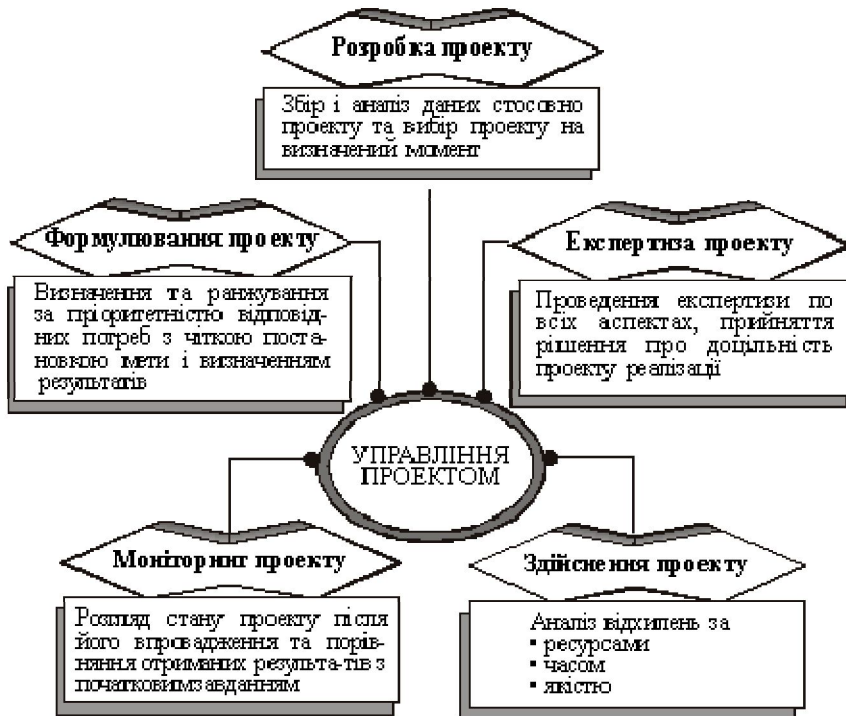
Розробка проекту

Збір і аналіз даних стосовно проекту та вибір проекту на визначений момент

Формулювання проекту

Визначення та ранжування за пріоритетністю відповідних потреб з чіткою постановкою мети і визначенням результатів

Експертиза проекту

Проведення експертизи по всіх аспектах, прийняття рішення про доцільність проекту реалізації

УПРАВЛІННЯ ПРОЕКТОМ

Моніторинг проекту

Розгляд стану проекту після його впровадження та порівняння отриманих результа-тів з початковимзавданням

Здійснення проекту

Аналіз відхилень за
• ресурсами
• часом
• якістю